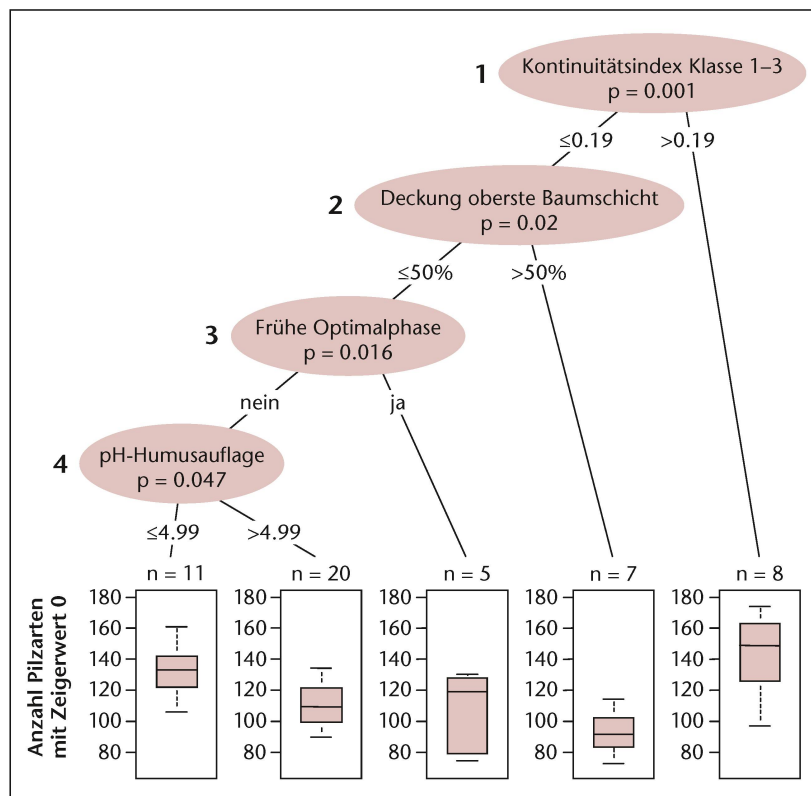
1 Kontinuitätsindex Klasse 1–3
p = 0.001

≤0.19 >0.19

2 Deckung oberste Baumschicht
p = 0.02

≤50% >50%

3 Frühe Optimalphase
p = 0.016

nein ja

4 pH-Humusauflage
p = 0.047

≤4.99 >4.99

n = 11 n = 20 n = 5 n = 7 n = 8

Anzahl Pilzarten mit Zeigerwert 0

180 160 140 120 100 80

180 160 140 120 100 80

180 160 140 120 100 80

180 160 140 120 100 80

180 160 140 120 100 80